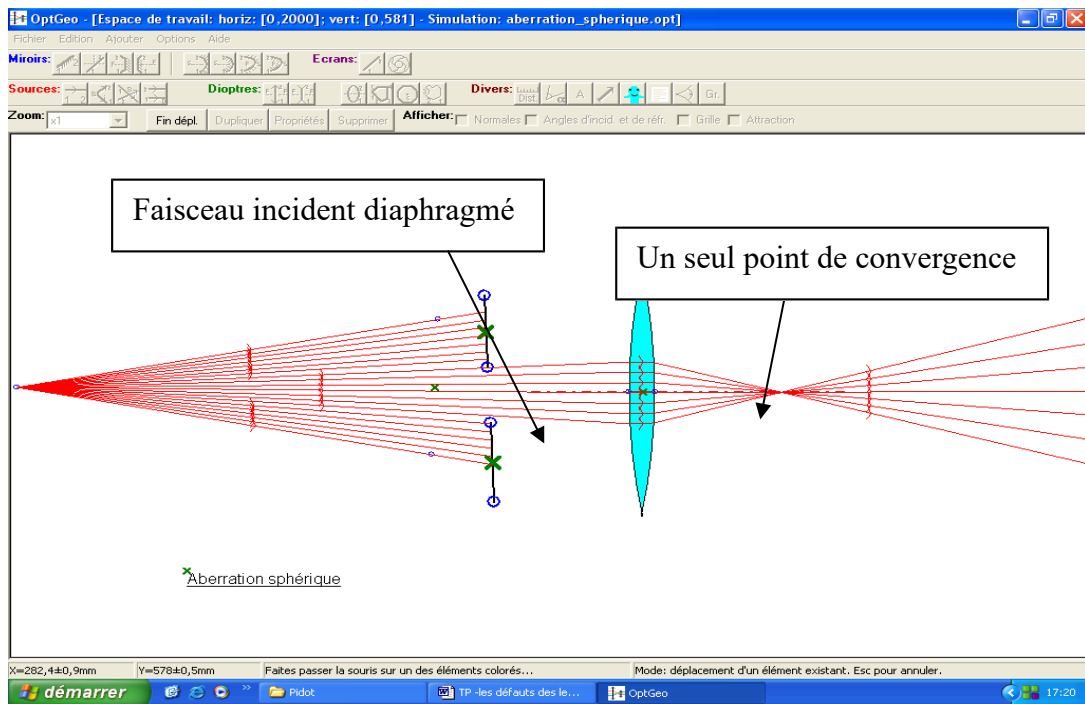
OptGeo - [Espace de travail: horiz: [0,2000]; vert: [0,581] - Simulation: aberration_spherique.opt]

Fichier Edition Ajouter Options Aide

Miroirs: Ecrans:

Sources: Dioptres: Divers: Dist A Gr.

Zoom: x1 Fin dépl. Dupliquer Propriétés Supprimer Afficher: Normales Angles d'incid. et de réfr. Grille Attraction

Faisceau incident diaphragmé

Un seul point de convergence

Aberration sphérique

X=282,4±0,9mm Y=578±0,5mm Faites passer la souris sur un des éléments colorés... Mode: déplacement d'un élément existant. Esc pour annuler.

démarrer Pidot TP -les défauts des le... OptGeo 17:20